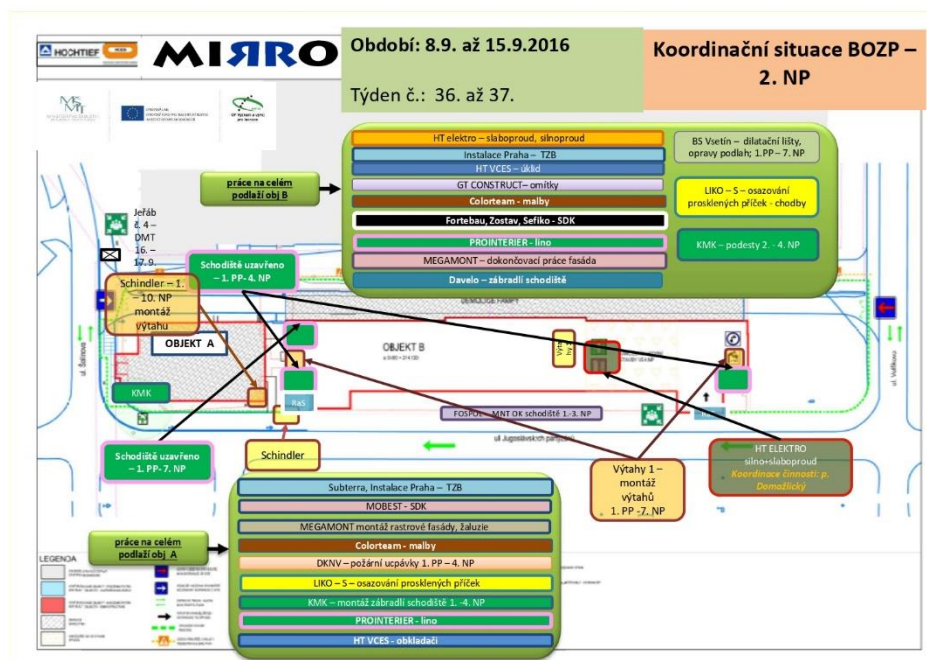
HOCHTIEF MIRRO

Období: 8.9. až 15.9.2016

Týden č.: 36. až 37.

Koordinační situace BOZP – 2. NP

HT elektro – slaboproud, silnoproud
Instalace Praha – TZB
HT VCES – úklid
GT CONSTRUCT– omítky
Colorteam - malby
Fortebau, Zostav, Sefiko - SDK
PROINTERIER - lino
MEGAMONT – dokončovací práce fasáda
Davelo – zábradlí schodiště

BS Vsetín – dilatační lišty, opravy podlah; 1.PP – 7. NP

LIKO – S – osazování prosklených příček - chodby

KMK – podesty 2. - 4. NP

práce na celém podlaží obj B

Jeřáb č. 4 – DMT 16. – 17.9.

Schodiště uzavřeno – 1. PP- 4. NP

Schindler – 1. – 10. NP montáž výtahu

OBJEKT A

OBJEKT B

KMK

R4S

FOSPOL – MNT OK schodiště 1.-3. NP

Výtahy

ul. Jugoslávských partyzánů

ul. Šolinova

ul. Velflíkova

Schodiště uzavřeno – 1. PP- 7. NP

Schindler

Výtahy 1 – montáž výtahů 1. PP -7. NP

HT ELEKTRO silno+slaboproud
Koordinace činnosti: p. Domažlický

Subterra, Instalace Praha – TZB
MOBEST - SDK
MEGAMONT montáž rastrové fasády, žaluzie
Colorteam - malby
DKNV – požární ucpávky 1. PP – 4. NP
LIKO – S – osazování prosklených příček
KMK – montáž zábradlí schodiště 1. -4. NP
PROINTERIER - lino
HT VCES - obkladači

práce na celém podlaží obj A

LEGENDA